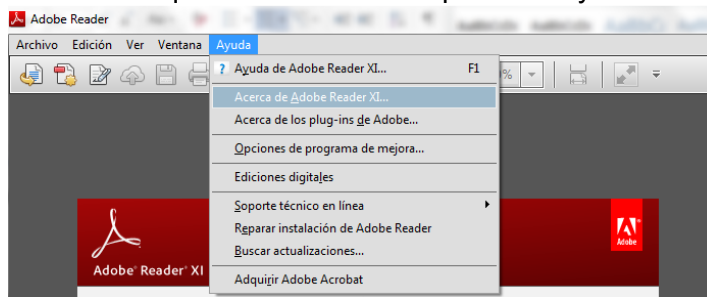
Adobe Reader

Archivo Edición Ver Ventana Ayuda

? Ayuda de Adobe Reader XI... F1

Acerca de Adobe Reader XI...

Acerca de los plug-ins de Adobe...

Opciones de programa de mejora...

Ediciones digitales

Soporte técnico en línea

Reparar instalación de Adobe Reader

Buscar actualizaciones...

Adquirir Adobe Acrobat

Adobe Reader XI

Adobe